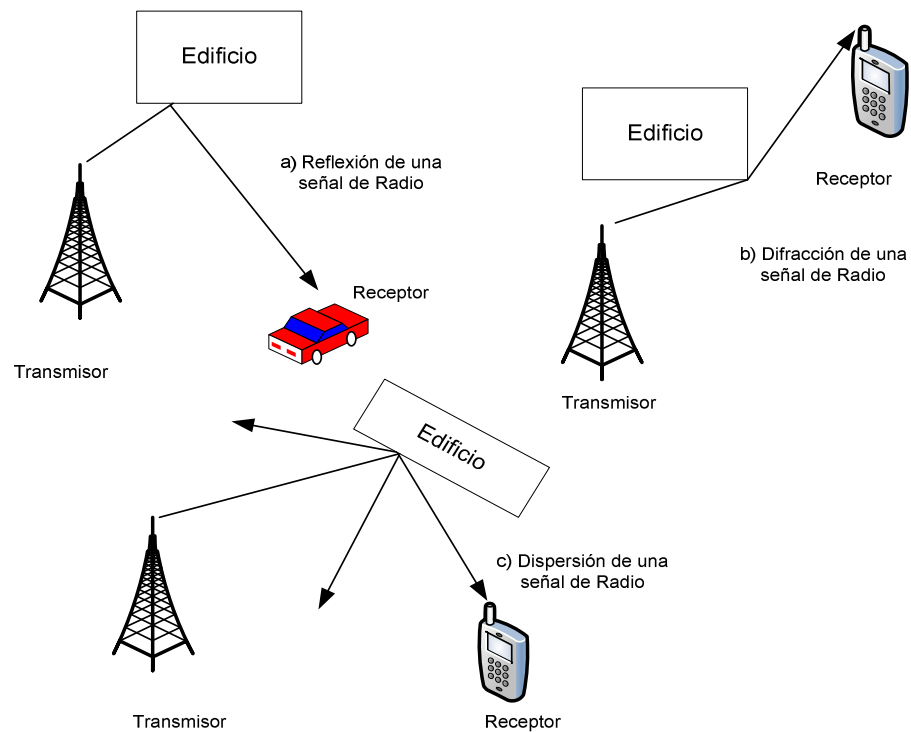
Edificio

a) Reflexión de una señal de Radio

Receptor

Transmisor

Edificio

Receptor

b) Difracción de una señal de Radio

Transmisor

Edificio

c) Dispersión de una señal de Radio

Transmisor

Receptor